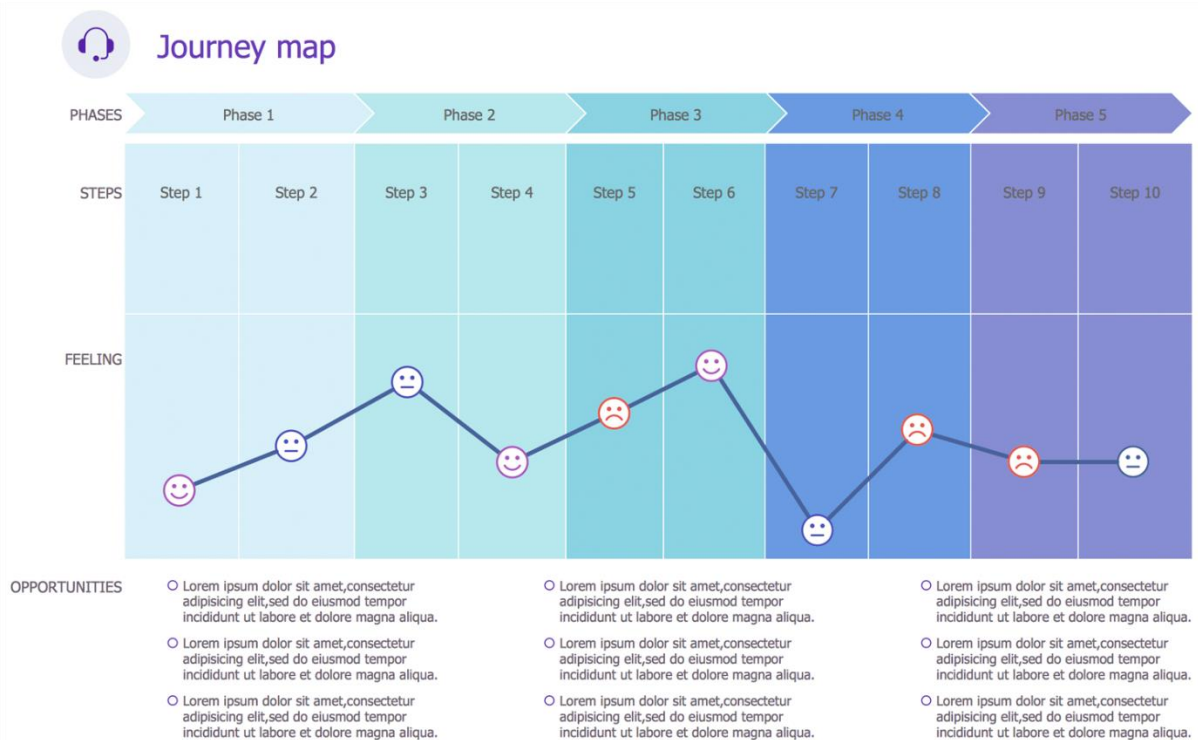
Journey map

PHASES

| Phase 1 | Phase 2 | Phase 3 | Phase 4 | Phase 5 |
|---|---|---|---|---|

STEPS

| Step 1 | Step 2 | Step 3 | Step 4 | Step 5 | Step 6 | Step 7 | Step 8 | Step 9 | Step 10 |
|---|---|---|---|---|---|---|---|---|---|

FEELING

OPPORTUNITIES

Lorem ipsum dolor sit amet,consectetur adipisicing elit,sed do eiusmod tempor incididunt ut labore et dolore magna aliqua.

Lorem ipsum dolor sit amet,consectetur adipisicing elit,sed do eiusmod tempor incididunt ut labore et dolore magna aliqua.

Lorem ipsum dolor sit amet,consectetur adipisicing elit,sed do eiusmod tempor incididunt ut labore et dolore magna aliqua.

Lorem ipsum dolor sit amet,consectetur adipisicing elit,sed do eiusmod tempor incididunt ut labore et dolore magna aliqua.

Lorem ipsum dolor sit amet,consectetur adipisicing elit,sed do eiusmod tempor incididunt ut labore et dolore magna aliqua.

Lorem ipsum dolor sit amet,consectetur adipisicing elit,sed do eiusmod tempor incididunt ut labore et dolore magna aliqua.

Lorem ipsum dolor sit amet,consectetur adipisicing elit,sed do eiusmod tempor incididunt ut labore et dolore magna aliqua.

Lorem ipsum dolor sit amet,consectetur adipisicing elit,sed do eiusmod tempor incididunt ut labore et dolore magna aliqua.

Lorem ipsum dolor sit amet,consectetur adipisicing elit,sed do eiusmod tempor incididunt ut labore et dolore magna aliqua.